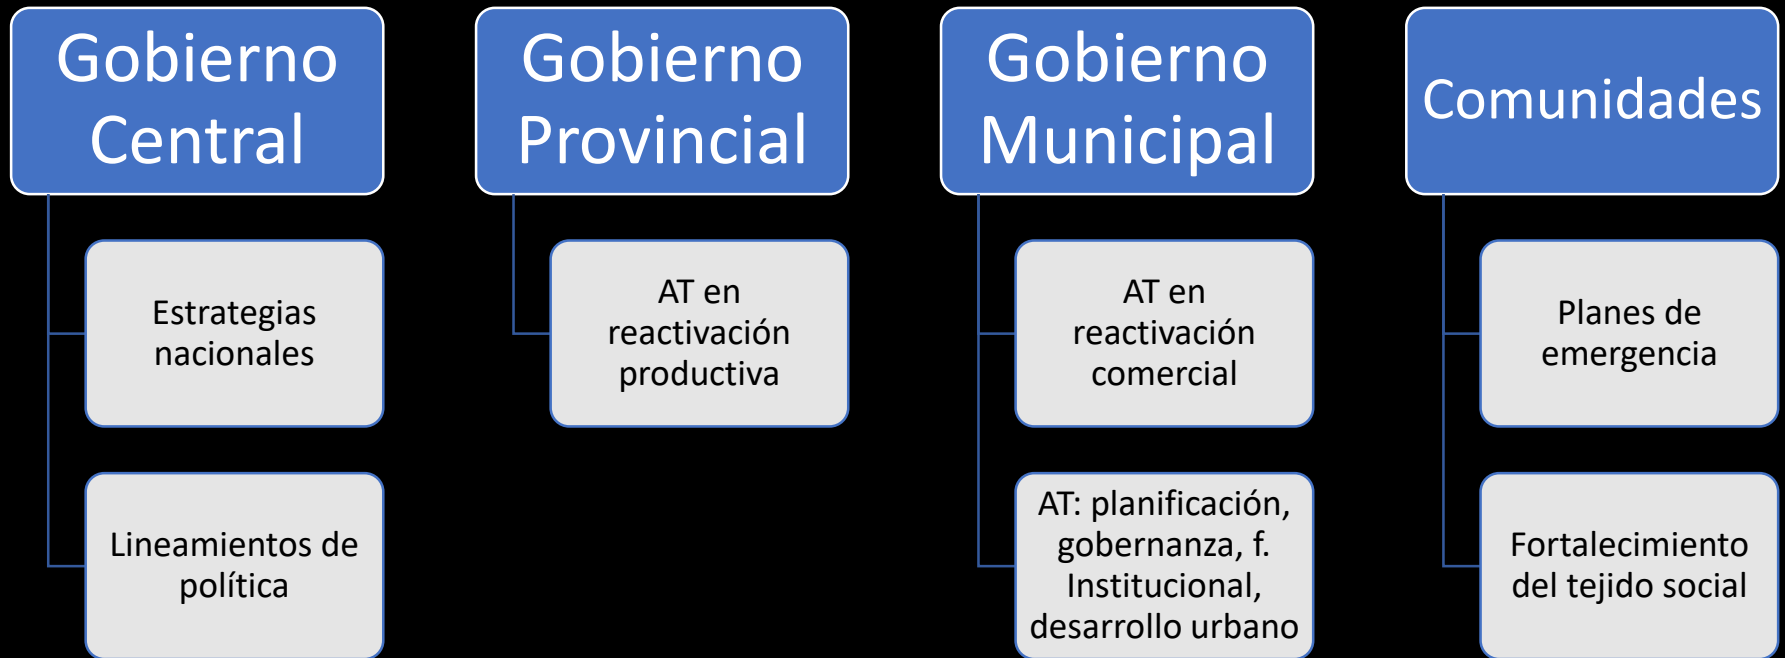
Gobierno Central

Estrategias nacionales

Lineamientos de política

Gobierno Provincial

AT en reactivación productiva

Gobierno Municipal

AT en reactivación comercial

AT: planificación, gobernanza, f. Institucional, desarrollo urbano

Comunidades

Planes de emergencia

Fortalecimiento del tejido social